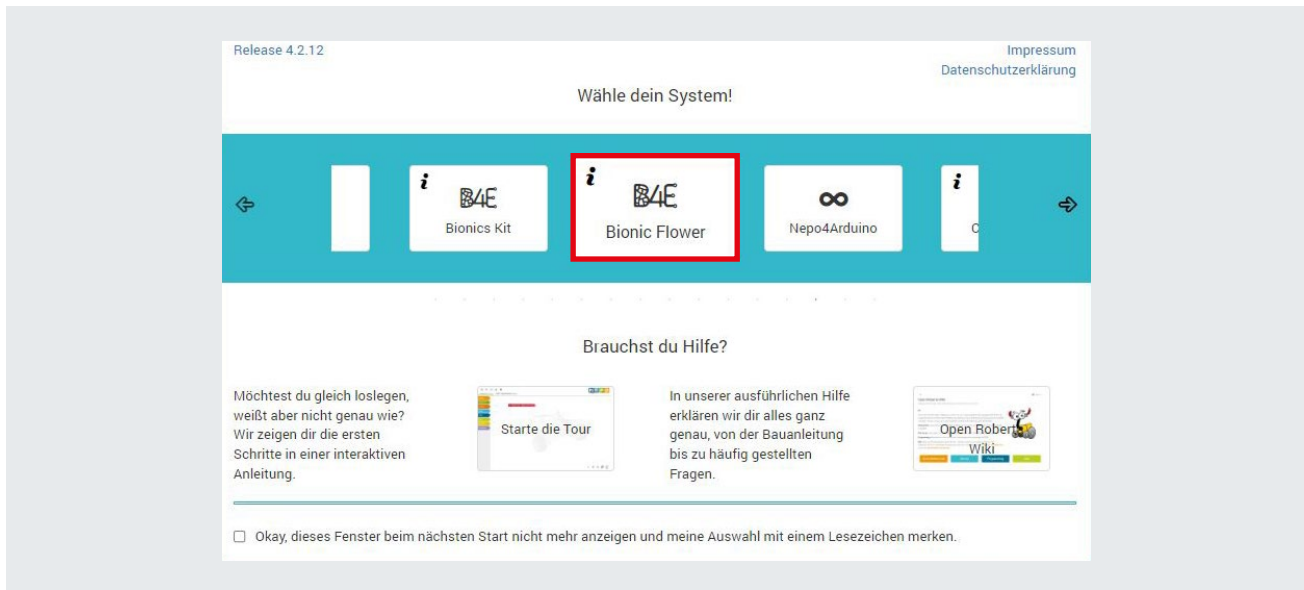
Release 4.2.12

Impressum
Datenschutzerklärung

Wähle dein System!

i
B4E
Bionics Kit

i
B4E
Bionic Flower

∞
Nepo4Arduino

i
C

Brauchst du Hilfe?

Möchtest du gleich loslegen, weißt aber nicht genau wie? Wir zeigen dir die ersten Schritte in einer interaktiven Anleitung.

Starte die Tour

In unserer ausführlichen Hilfe erklären wir dir alles ganz genau, von der Bauanleitung bis zu häufig gestellten Fragen.

Open Roberta Wiki

Okay, dieses Fenster beim nächsten Start nicht mehr anzeigen und meine Auswahl mit einem Lesezeichen merken.